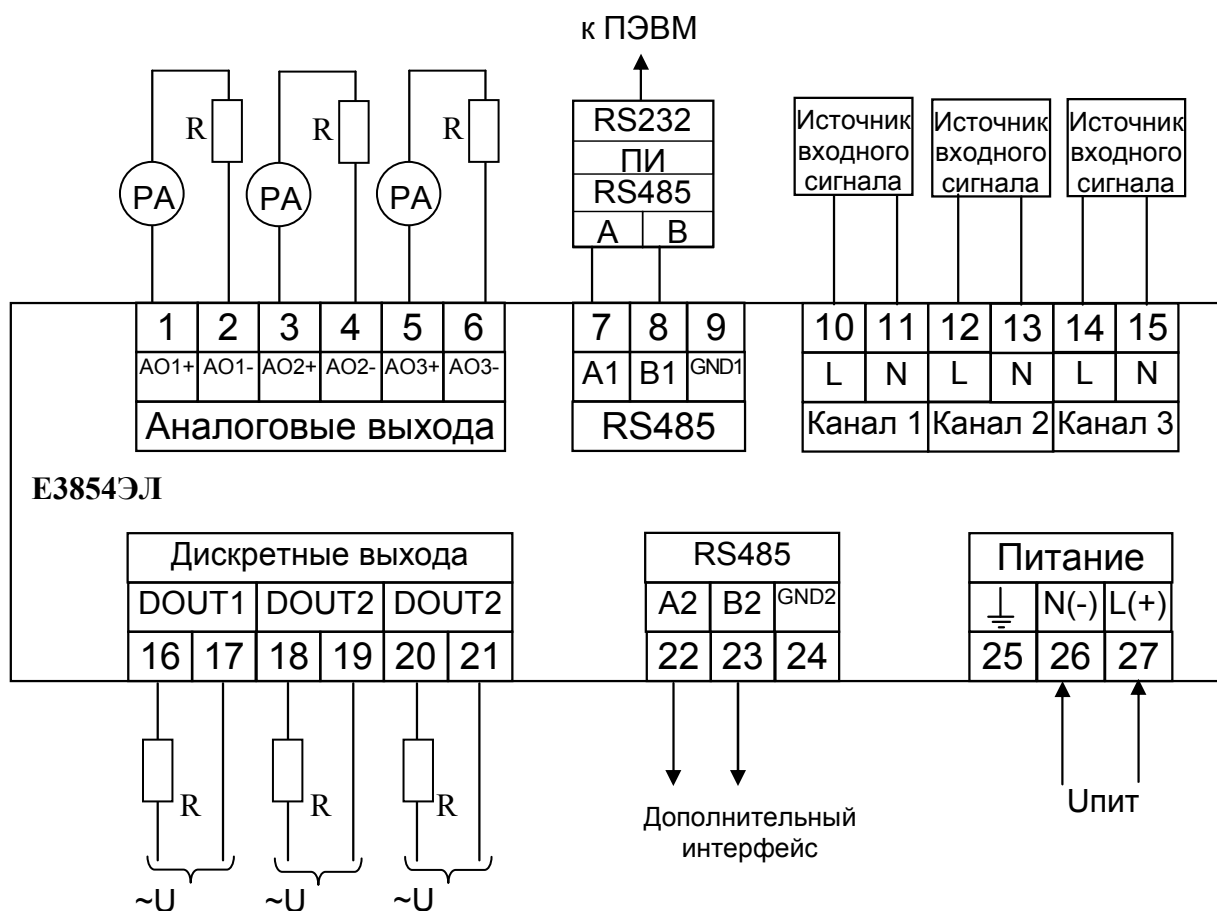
к ПЭВМ

RS232
ПИ
RS485
A B

R R R

PA PA PA

Источник входного сигнала
Источник входного сигнала
Источник входного сигнала

| 1 | 2 | 3 | 4 | 5 | 6 |
|---|---|---|---|---|---|
| AO1+ | AO1- | AO2+ | AO2- | AO3+ | AO3- |

Аналоговые выхода

| 7 | 8 | 9 |
|---|---|---|
| A1 | B1 | GND1 |

RS485

| 10 | 11 | 12 | 13 | 14 | 15 |
|---|---|---|---|---|---|
| L | N | L | N | L | N |

Канал 1 Канал 2 Канал 3

Е3854ЭЛ

Дискретные выхода

| DOUT1 | | DOUT2 | | DOUT2 | |
|---|---|---|---|---|---|
| 16 | 17 | 18 | 19 | 20 | 21 |

RS485

| A2 | B2 | GND2 |
|---|---|---|
| 22 | 23 | 24 |

Питание

| ⏚ | N(-) | L(+) |
|---|---|---|
| 25 | 26 | 27 |

R R R

~U ~U ~U

Дополнительный интерфейс

Uпит